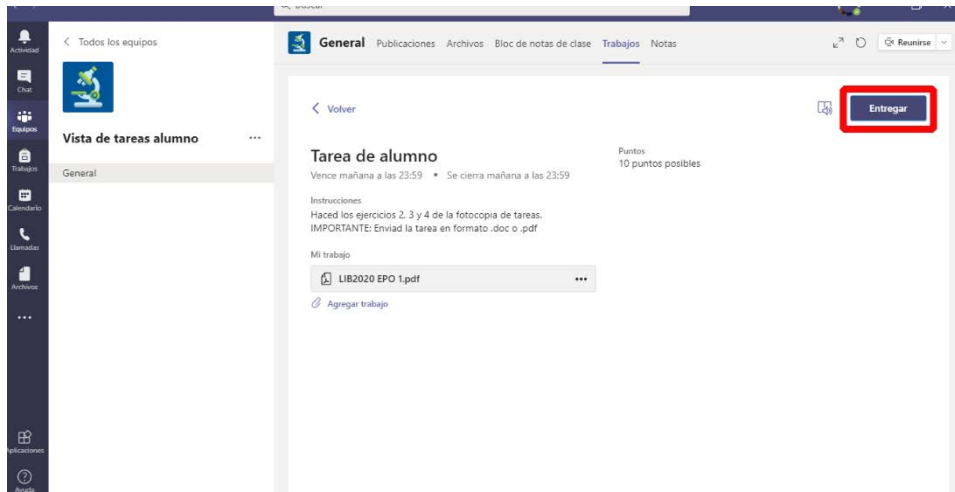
Buscar

Actividad
Chat
Equipos
Trabajos
Calendario
Llamadas
Archivos
...
Aplicaciones
Ayuda

< Todos los equipos

Vista de tareas alumno ...

General

General Publicaciones Archivos Bloc de notas de clase Trabajos Notas

Reunirse

< Volver

Entregar

Tarea de alumno
Vence mañana a las 23:59 • Se cierra mañana a las 23:59

Puntos
10 puntos posibles

Instrucciones
Haced los ejercicios 2, 3 y 4 de la fotocopia de tareas.
IMPORTANTE: Enviad la tarea en formato .doc o .pdf

Mi trabajo

LIB2020 EPO 1.pdf ...

Agregar trabajo